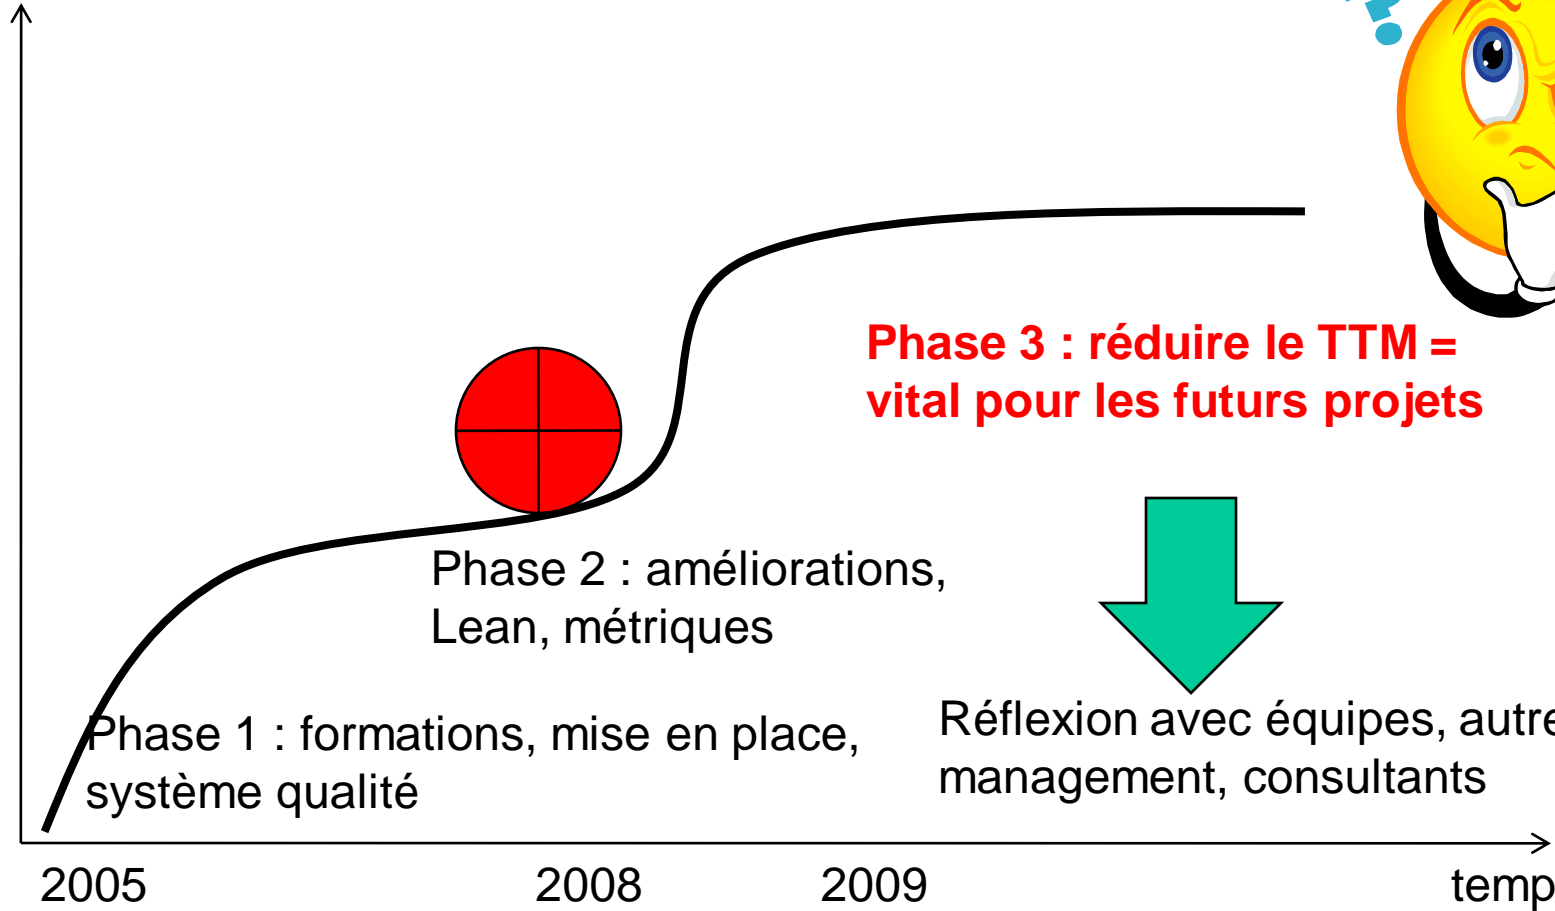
Phase 3 : réduire le TTM = vital pour les futurs projets

Phase 2 : améliorations, Lean, métriques

Réflexion avec équipes, autre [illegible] management, consultants

Phase 1 : formations, mise en place, système qualité

2005

2008

2009

temp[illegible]